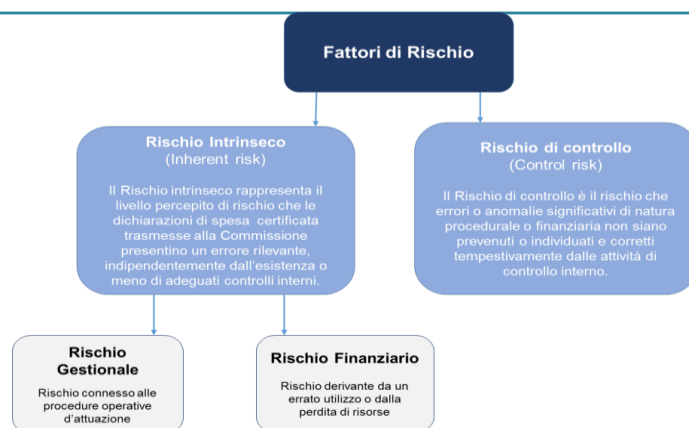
Fattori di Rischio

Rischio Intrinseco
(Inherent risk)

Il Rischio intrinseco rappresenta il livello percepito di rischio che le dichiarazioni di spesa certificata trasmesse alla Commissione presentino un errore rilevante, indipendentemente dall'esistenza o meno di adeguati controlli interni.

Rischio di controllo
(Control risk)

Il Rischio di controllo è il rischio che errori o anomalie significativi di natura procedurale o finanziaria non siano prevenuti o individuati e corretti tempestivamente dalle attività di controllo interno.

Rischio Gestionale

Rischio connesso alle procedure operative d'attuazione

Rischio Finanziario

Rischio derivante da un errato utilizzo o dalla perdita di risorse